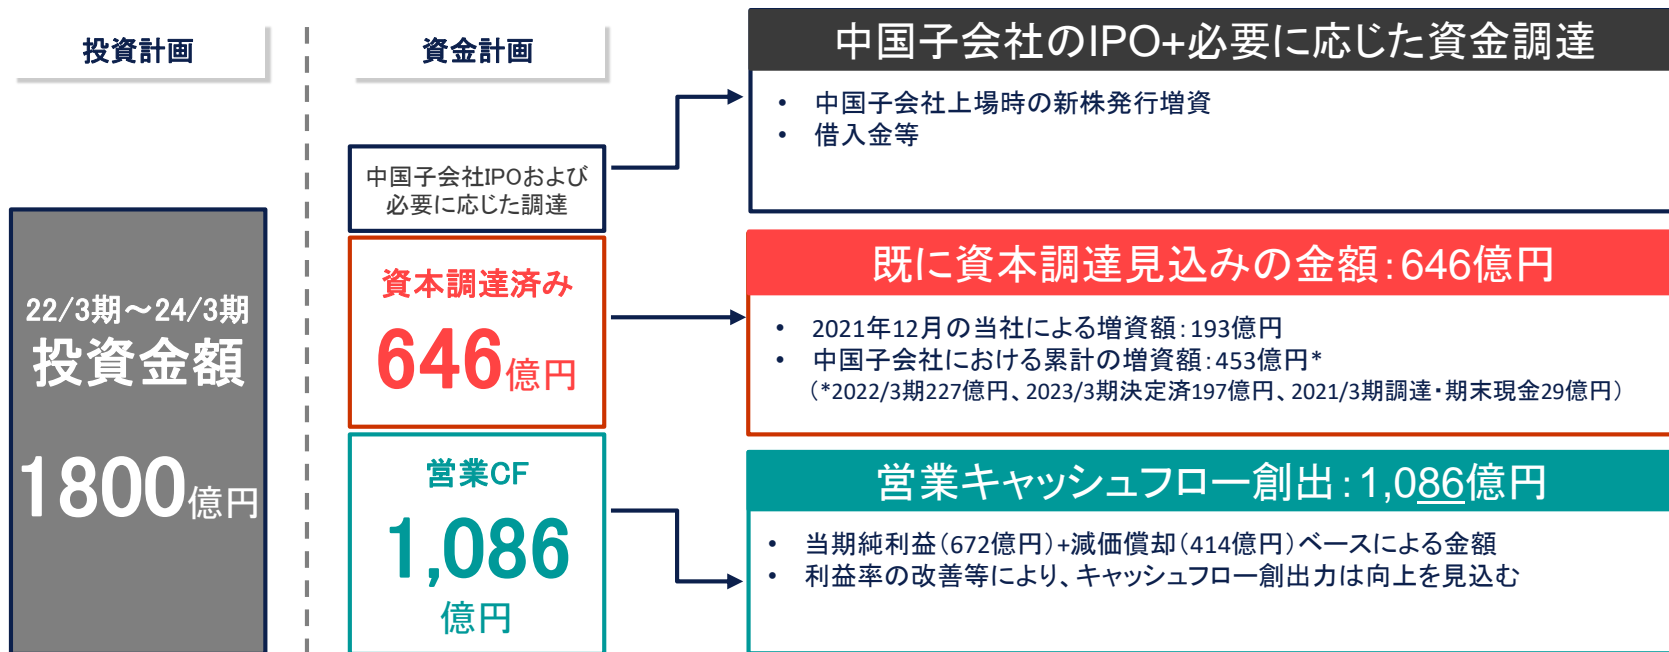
投資計画

資金計画

中国子会社のIPO+必要に応じた資金調達

• 中国子会社上場時の新株発行増資
• 借入金等

中国子会社IPOおよび必要に応じた調達

22/3期～24/3期
投資金額
1800億円

資本調達済み
646億円

既に資本調達見込みの金額:646億円

• 2021年12月の当社による増資額:193億円
• 中国子会社における累計の増資額:453億円*
（*2022/3期227億円、2023/3期決定済197億円、2021/3期調達・期末現金29億円）

営業CF
1,086
億円

営業キャッシュフロー創出:1,086億円

• 当期純利益（672億円）+減価償却（414億円）ベースによる金額
• 利益率の改善等により、キャッシュフロー創出力は向上を見込む